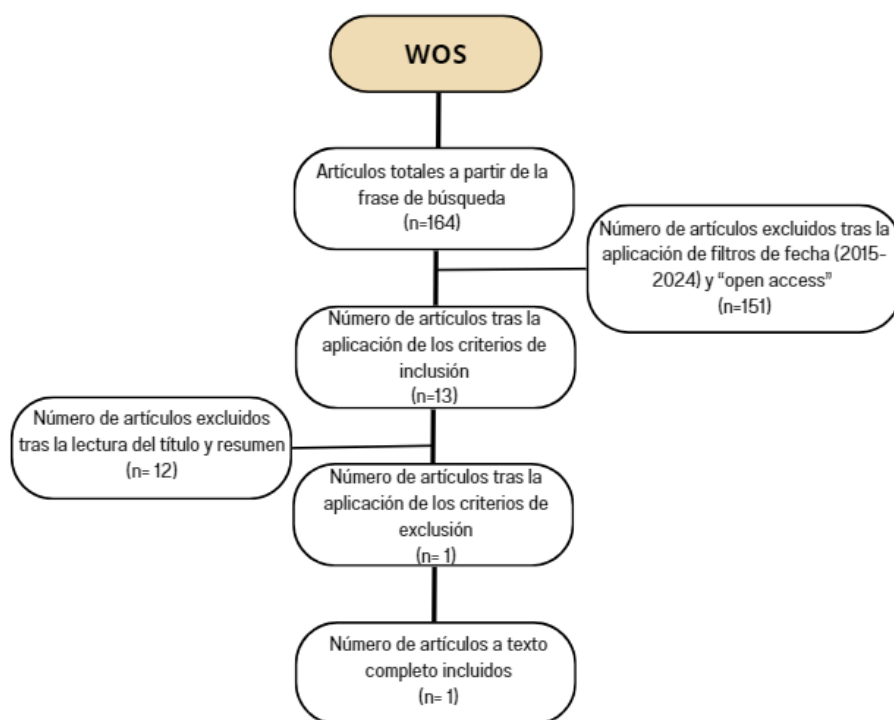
WOS

Artículos totales a partir de la frase de búsqueda (n=164)

Número de artículos excluidos tras la aplicación de filtros de fecha (2015-2024) y "open access" (n=151)

Número de artículos tras la aplicación de los criterios de inclusión (n=13)

Número de artículos excluidos tras la lectura del título y resumen (n= 12)

Número de artículos tras la aplicación de los criterios de exclusión (n= 1)

Número de artículos a texto completo incluidos (n= 1)